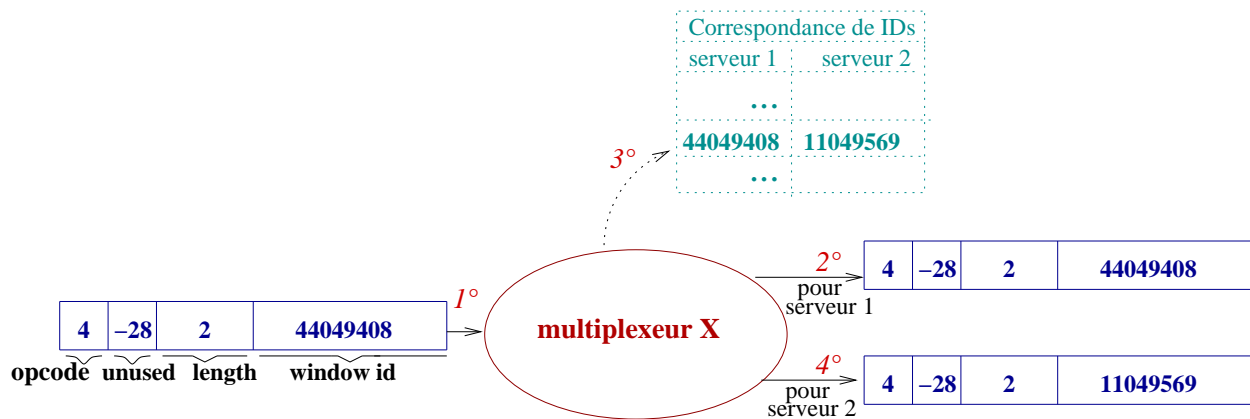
| Correspondance de IDs | |
|---|---|
| serveur 1 | serveur 2 |
| ... | |
| 44049408 | 11049569 |
| ... | |

3°

| 4 | −28 | 2 | 44049408 |
|---|---|---|---|

opcode unused length window id

1°

multiplexeur X

2° pour serveur 1

| 4 | −28 | 2 | 44049408 |
|---|---|---|---|

4° pour serveur 2

| 4 | −28 | 2 | 11049569 |
|---|---|---|---|